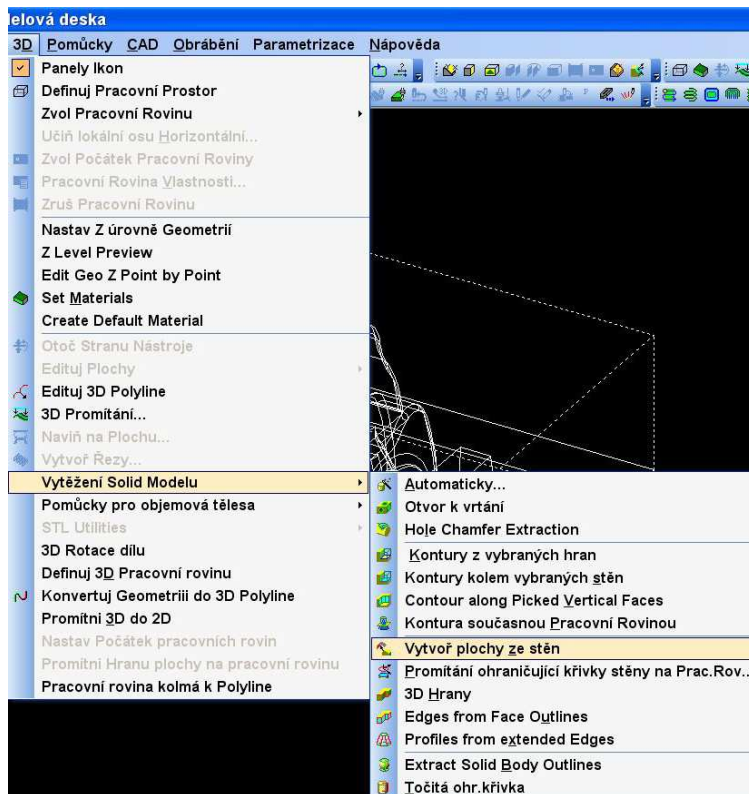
lelová deska

3D Pomůcky CAD Obrábění Parametrizace Nápověda

Panely Ikon
Definuj Pracovní Prostor
Zvol Pracovní Rovinu
Učiň lokální osu Horizontální...
Zvol Počátek Pracovní Roviny
Pracovní Rovina Vlastnosti...
Zruš Pracovní Rovinu
Nastav Z úrovně Geometrií
Z Level Preview
Edit Geo Z Point by Point
Set Materials
Create Default Material
Otoč Stranu Nástroje
Edituj Plochy
Edituj 3D Polyline
3D Promítání...
Naviň na Plochu...
Vytvoř Řezy...
Vytěžení Solid Modelu
Pomůcky pro objemová tělesa
STL Utilities
3D Rotace dílu
Definuj 3D Pracovní rovinu
Konvertuj Geometriii do 3D Polyline
Promítni 3D do 2D
Nastav Počátek pracovních rovin
Promítni Hranu plochy na pracovní rovinu
Pracovní rovina kolmá k Polyline

Automaticky...
Otvor k vrtání
Hole Chamfer Extraction
Kontury z vybraných hran
Kontury kolem vybraných stěn
Contour along Picked Vertical Faces
Kontura současnou Pracovní Rovinou
Vytvoř plochy ze stěn
Promítání ohraničující křivky stěny na Prac.Rov...
3D Hrany
Edges from Face Outlines
Profiles from extended Edges
Extract Solid Body Outlines
Točitá ohr.křivka